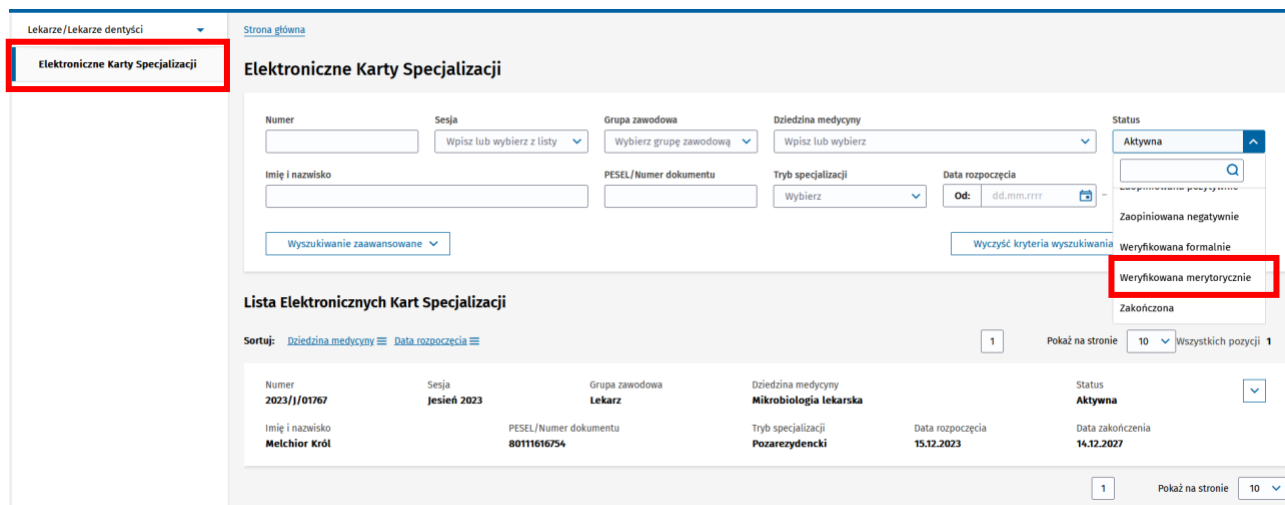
Lekarze/Lekarze dentyści

Elektroniczne Karty Specjalizacji

Strona główna

Elektroniczne Karty Specjalizacji

Numer

Sesja
Wpisz lub wybierz z listy

Grupa zawodowa
Wybierz grupę zawodową

Dziedzina medycyny
Wpisz lub wybierz

Status
Aktywna

Imię i nazwisko

PESEL/Numer dokumentu

Tryb specjalizacji
Wybierz

Data rozpoczęcia
Od: dd.mm.rrrr

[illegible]

Zaopiniowana negatywnie

Weryfikowana formalnie

Weryfikowana merytorycznie

Zakończona

Wyszukiwanie zaawansowane

Wyczyść kryteria wyszukiwania

Lista Elektronicznych Kart Specjalizacji

Sortuj: Dziedzina medycyny Data rozpoczęcia

1

Pokaż na stronie 10 Wszystkich pozycji 1

Numer
2023/J/01767

Sesja
Jesień 2023

Grupa zawodowa
Lekarz

Dziedzina medycyny
Mikrobiologia lekarska

Status
Aktywna

Imię i nazwisko
Melchior Król

PESEL/Numer dokumentu
80111616754

Tryb specjalizacji
Pozarezydencki

Data rozpoczęcia
15.12.2023

Data zakończenia
14.12.2027

1

Pokaż na stronie 10